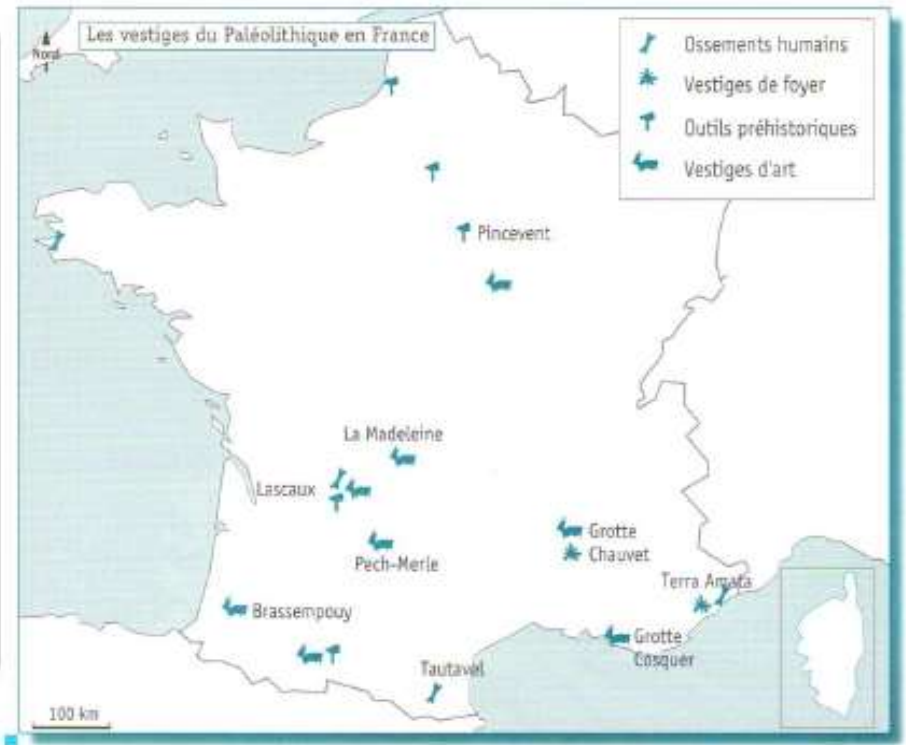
Les vestiges du Paléolithique en France

Nord

Ossements humains
Vestiges de foyer
Outils préhistoriques
Vestiges d'art

Pincevent

La Madeleine

Lascaux

Pech-Merle

Grotte Chauvet

Terra Amata

Brassempouy

Grotte Cosquer

Tautavel

100 km